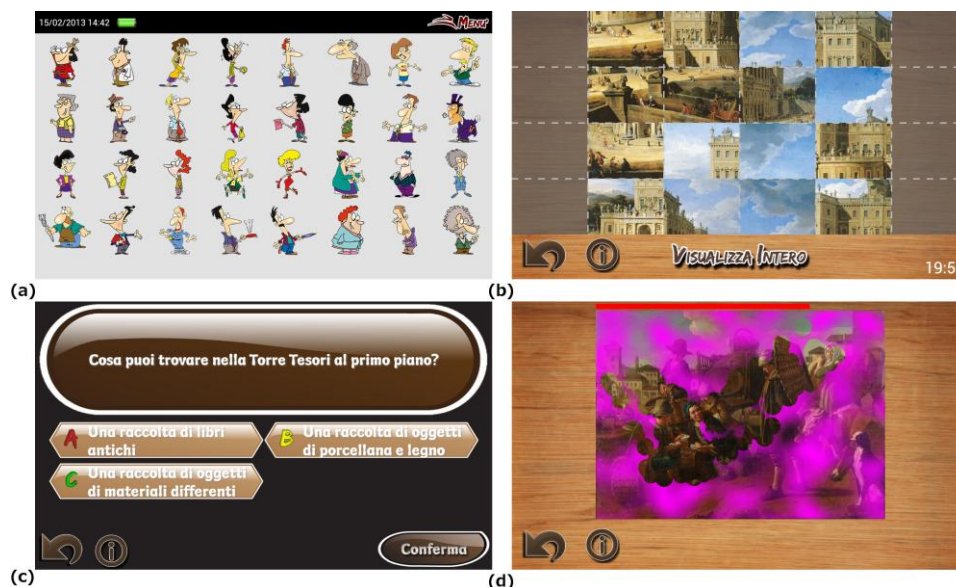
15/02/2013 14:42

MENU

(a)

VISUALIZZA INTERO

19:5

(b)

Cosa puoi trovare nella Torre Tesori al primo piano?

A Una raccolta di libri antichi

B Una raccolta di oggetti di porcellana e legno

C Una raccolta di oggetti di materiali differenti

Conferma

(c)

(d)